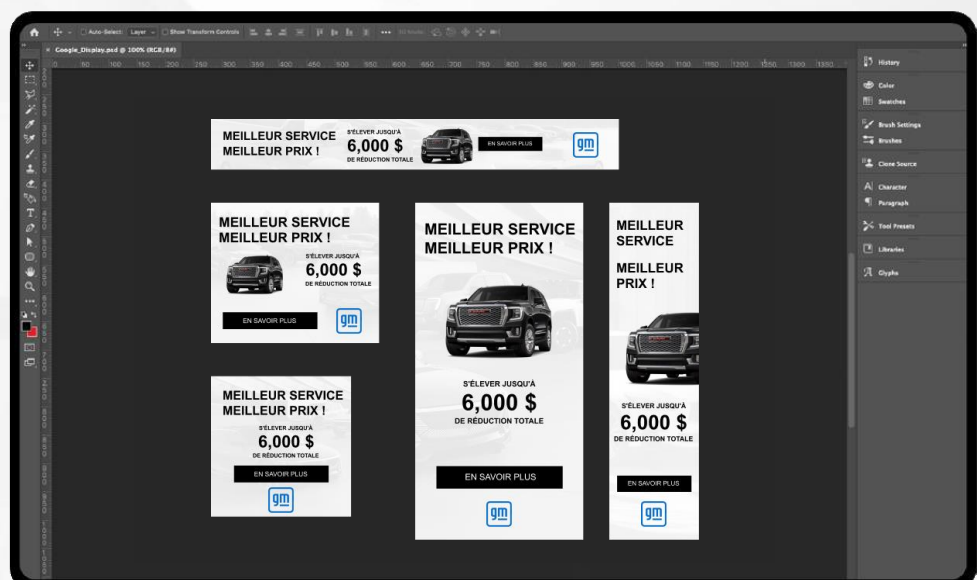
Auto-Select: Layer Show Transform Controls

Google_Display.psd @ 200% (RGB/8#)

History
Color
Swatches
Brush Settings
Brushes
Clone Source
Character
Paragraph
Tool Presets
Libraries
Glyphs

MEILLEUR SERVICE MEILLEUR PRIX !
S'ÉLEVER JUSQU'À
6,000 $
DE RÉDUCTION TOTALE
EN SAVOIR PLUS
gm

MEILLEUR SERVICE MEILLEUR PRIX !
S'ÉLEVER JUSQU'À
6,000 $
DE RÉDUCTION TOTALE
EN SAVOIR PLUS
gm

MEILLEUR SERVICE MEILLEUR PRIX !
S'ÉLEVER JUSQU'À
6,000 $
DE RÉDUCTION TOTALE
EN SAVOIR PLUS
gm

MEILLEUR SERVICE MEILLEUR PRIX !
S'ÉLEVER JUSQU'À
6,000 $
DE RÉDUCTION TOTALE
EN SAVOIR PLUS
gm

MEILLEUR SERVICE
MEILLEUR PRIX !
S'ÉLEVER JUSQU'À
6,000 $
DE RÉDUCTION TOTALE
EN SAVOIR PLUS
gm